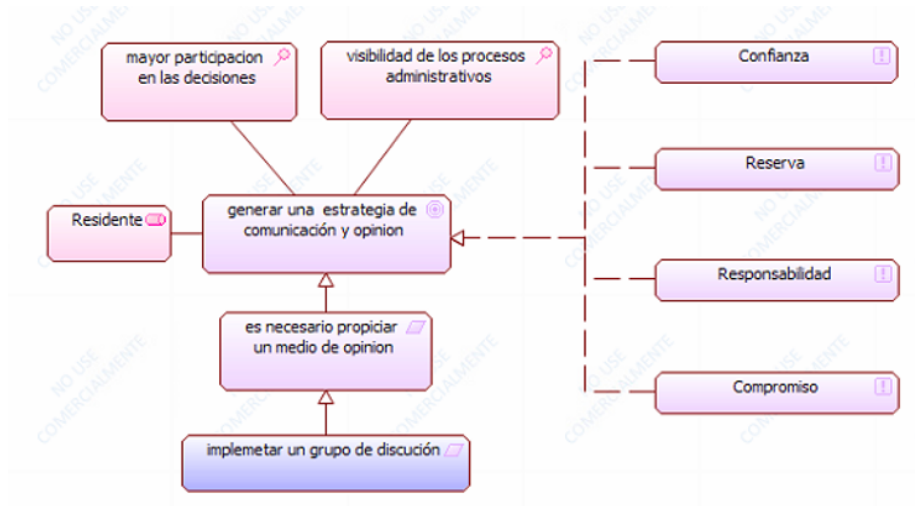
mayor participacion en las decisiones

visibilidad de los procesos administrativos

Confianza

Reserva

Residente

generar una estrategia de comunicación y opinion

Responsabilidad

es necesario propiciar un medio de opinion

Compromiso

implemetar un grupo de discución

NO USE COMERCIALMENTE